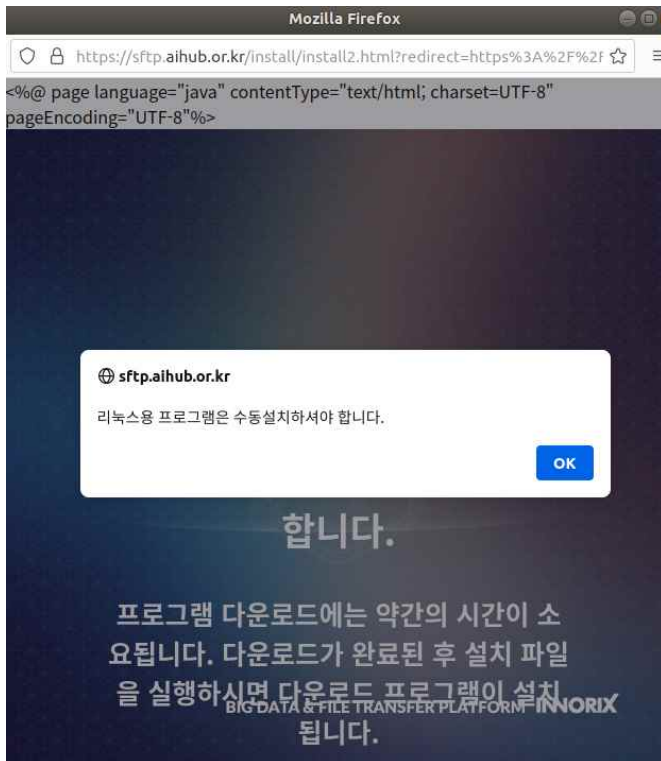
Mozilla Firefox

https://sftp.aihub.or.kr/install/install2.html?redirect=https%3A%2F%2F

<%@ page language="java" contentType="text/html; charset=UTF-8" pageEncoding="UTF-8"%>

sftp.aihub.or.kr

리눅스용 프로그램은 수동설치하셔야 합니다.

OK

합니다.

프로그램 다운로드에는 약간의 시간이 소요됩니다. 다운로드가 완료된 후 설치 파일을 실행하시면 다운로드 프로그램이 설치됩니다.

BIG DATA & FILE TRANSFER PLATFORM INNORIX